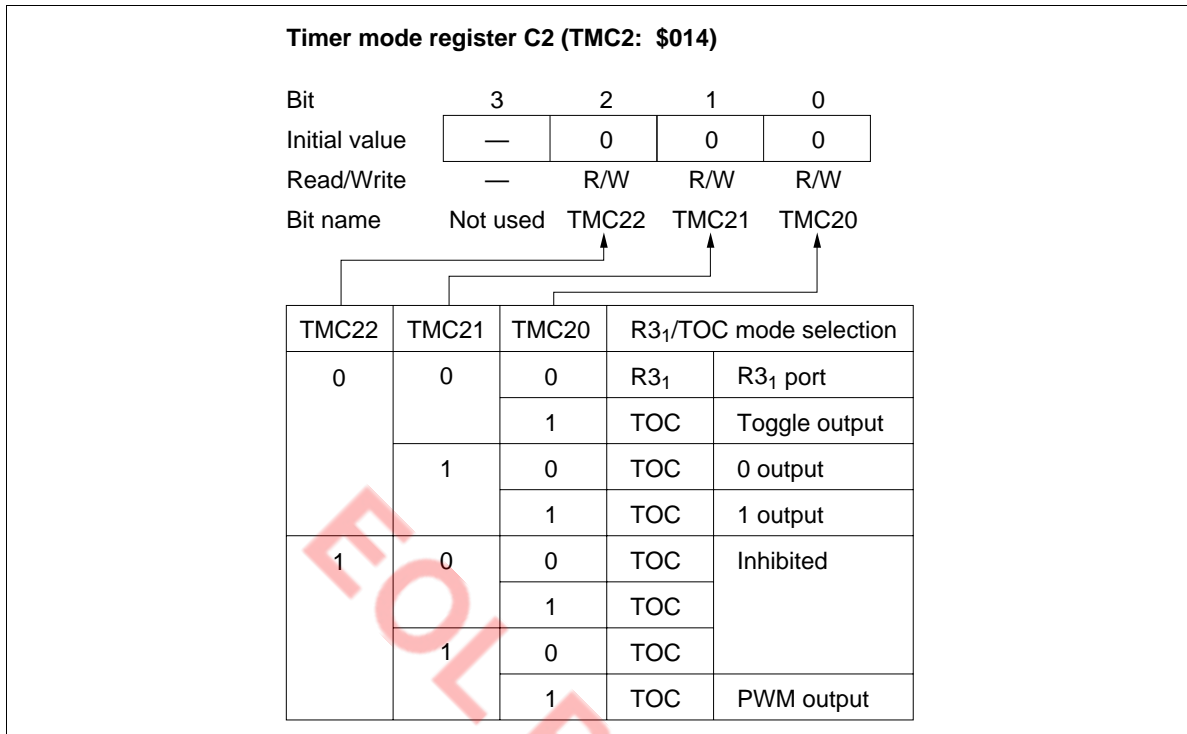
**Timer mode register C2 (TMC2: $014)**

| Bit | 3 | 2 | 1 | 0 |
|---|---|---|---|---|
| Initial value | — | 0 | 0 | 0 |
| Read/Write | — | R/W | R/W | R/W |
| Bit name | Not used | TMC22 | TMC21 | TMC20 |

| TMC22 | TMC21 | TMC20 | $R3_1$/TOC mode selection | |
|---|---|---|---|---|
| 0 | 0 | 0 | $R3_1$ | $R3_1$ port |
| | | 1 | TOC | Toggle output |
| | 1 | 0 | TOC | 0 output |
| | | 1 | TOC | 1 output |
| 1 | 0 | 0 | TOC | Inhibited |
| | | 1 | TOC | |
| | 1 | 0 | TOC | |
| | | 1 | TOC | PWM output |

EOL